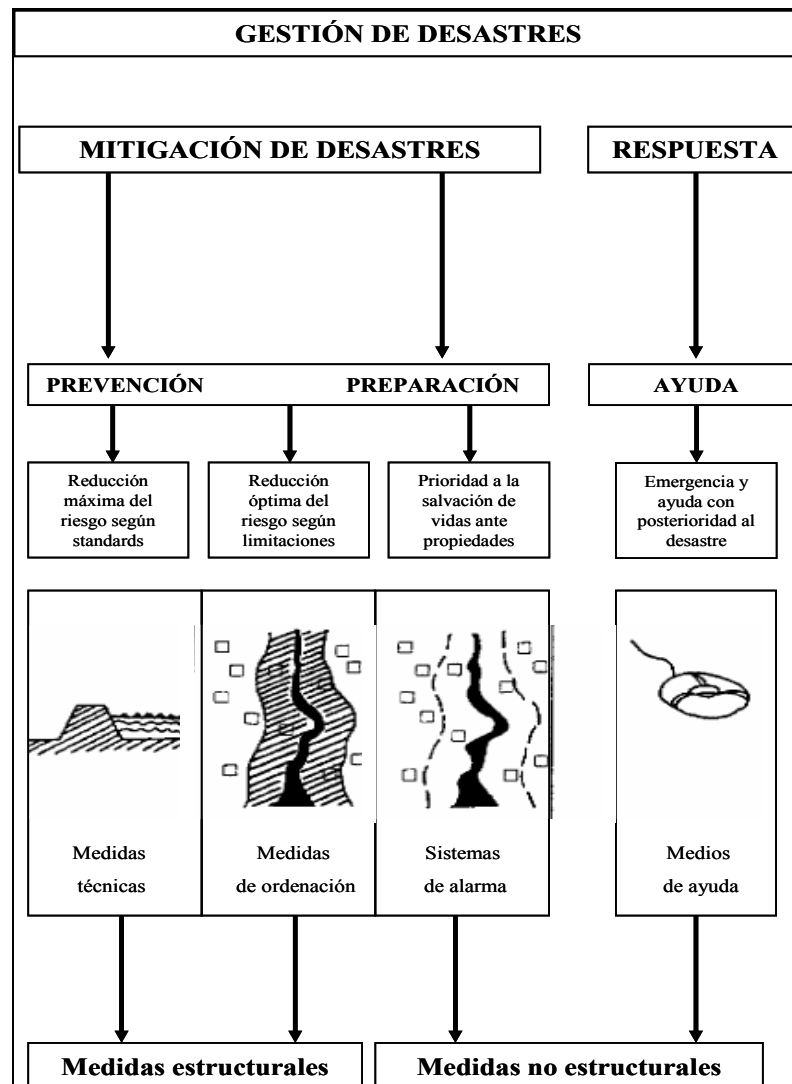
GESTIÓN DE DESASTRES

MITIGACIÓN DE DESASTRES

RESPUESTA

PREVENCIÓN

PREPARACIÓN

AYUDA

Reducción máxima del riesgo según standards

Reducción óptima del riesgo según limitaciones

Prioridad a la salvación de vidas ante propiedades

Emergencia y ayuda con posterioridad al desastre

Medidas técnicas

Medidas de ordenación

Sistemas de alarma

Medios de ayuda

Medidas estructurales

Medidas no estructurales